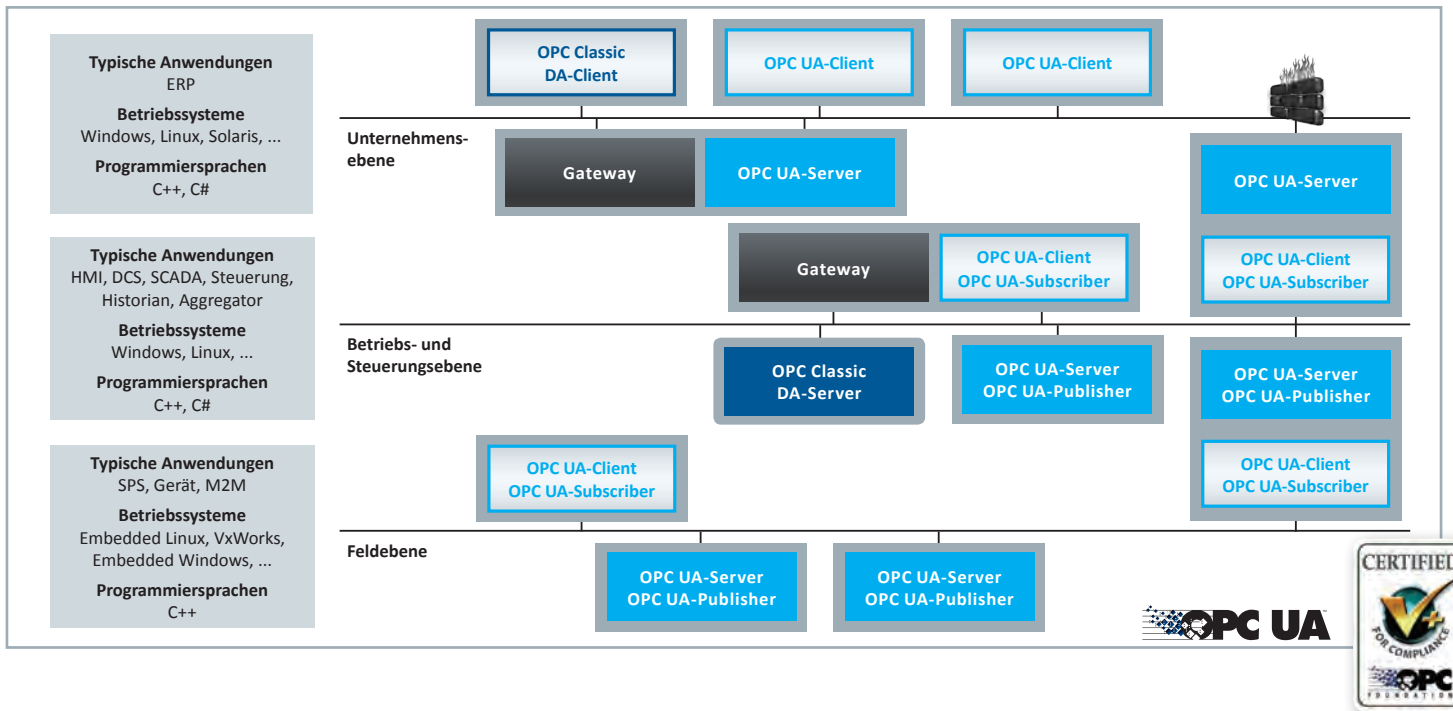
**Typische Anwendungen**
ERP
**Betriebssysteme**
Windows, Linux, Solaris, ...
**Programmiersprachen**
C++, C#

**Typische Anwendungen**
HMI, DCS, SCADA, Steuerung, Historian, Aggregator
**Betriebssysteme**
Windows, Linux, ...
**Programmiersprachen**
C++, C#

**Typische Anwendungen**
SPS, Gerät, M2M
**Betriebssysteme**
Embedded Linux, VxWorks, Embedded Windows, ...
**Programmiersprachen**
C++

OPC Classic DA-Client
OPC UA-Client
OPC UA-Client

Unternehmensebene

Gateway
OPC UA-Server
OPC UA-Server

Gateway
OPC UA-Client OPC UA-Subscriber
OPC UA-Client OPC UA-Subscriber

Betriebs- und Steuerungsebene

OPC Classic DA-Server
OPC UA-Server OPC UA-Publisher
OPC UA-Server OPC UA-Publisher

OPC UA-Client OPC UA-Subscriber
OPC UA-Client OPC UA-Subscriber

Feldebene

OPC UA-Server OPC UA-Publisher
OPC UA-Server OPC UA-Publisher

OPC UA

CERTIFIED
FOR COMPLIANCE
OPC
FOUNDATION